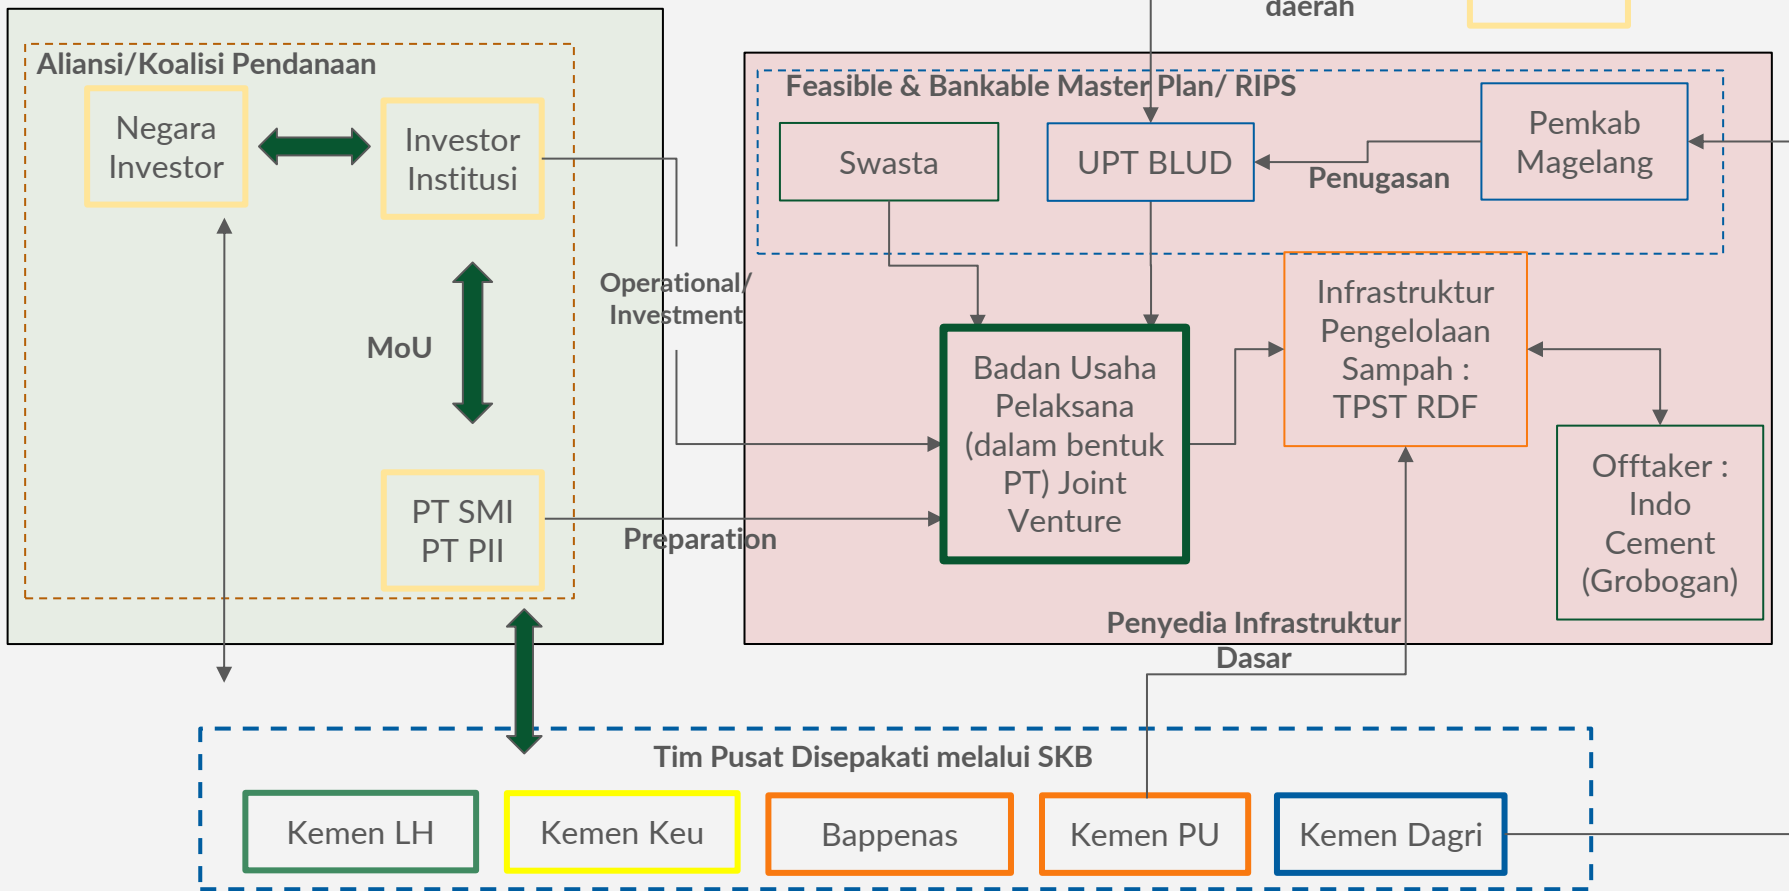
daerah

Aliansi/Koalisi Pendanaan

Negara Investor

Investor Institusi

MoU

PT SMI PT PII

Operational/ Investment

Preparation

Feasible & Bankable Master Plan/ RIPS

Swasta

UPT BLUD

Pemkab Magelang

Penugasan

Infrastruktur Pengelolaan Sampah : TPST RDF

Badan Usaha Pelaksana (dalam bentuk PT) Joint Venture

Offtaker : Indo Cement (Grobogan)

Penyedia Infrastruktur Dasar

Tim Pusat Disepakati melalui SKB

Kemen LH

Kemen Keu

Bappenas

Kemen PU

Kemen Dagri